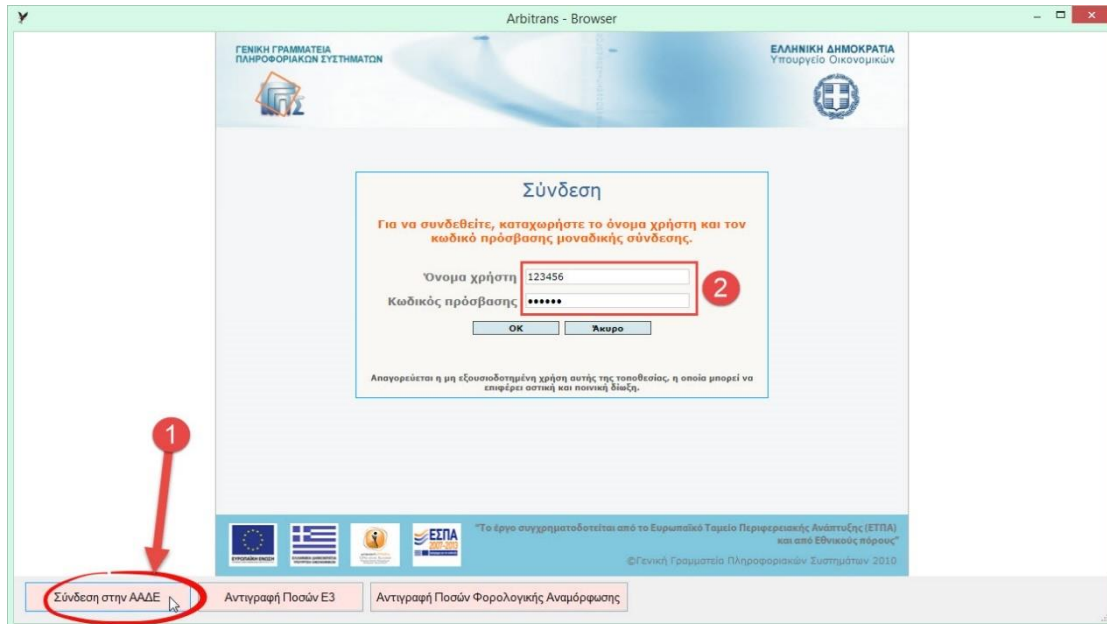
Arbitrans - Browser

ΓΕΝΙΚΗ ΓΡΑΜΜΑΤΕΙΑ ΠΛΗΡΟΦΟΡΙΑΚΩΝ ΣΥΣΤΗΜΑΤΩΝ

ΕΛΛΗΝΙΚΗ ΔΗΜΟΚΡΑΤΙΑ
Υπουργείο Οικονομικών

Σύνδεση

Για να συνδεθείτε, καταχωρήστε το όνομα χρήστη και τον κωδικό πρόσβασης μοναδικής σύνδεσης.

Όνομα χρήστη 123456
Κωδικός πρόσβασης ••••••

2

OK Άκυρο

Απαγορεύεται η μη εξουσιοδοτημένη χρήση αυτής της τοποθεσίας, η οποία μπορεί να επιφέρει αστική και ποινική δίωξη.

1

ΕΣΠΑ

"Το έργο συγχρηματοδοτείται από το Ευρωπαϊκό Ταμείο Περιφερειακής Ανάπτυξης (ΕΤΠΑ) και από Εθνικούς πόρους"
©Γενική Γραμματεία Πληροφοριακών Συστημάτων 2010

Σύνδεση στην ΑΑΔΕ
Αντιγραφή Ποσών Ε3
Αντιγραφή Ποσών Φορολογικής Αναμόρφωσης